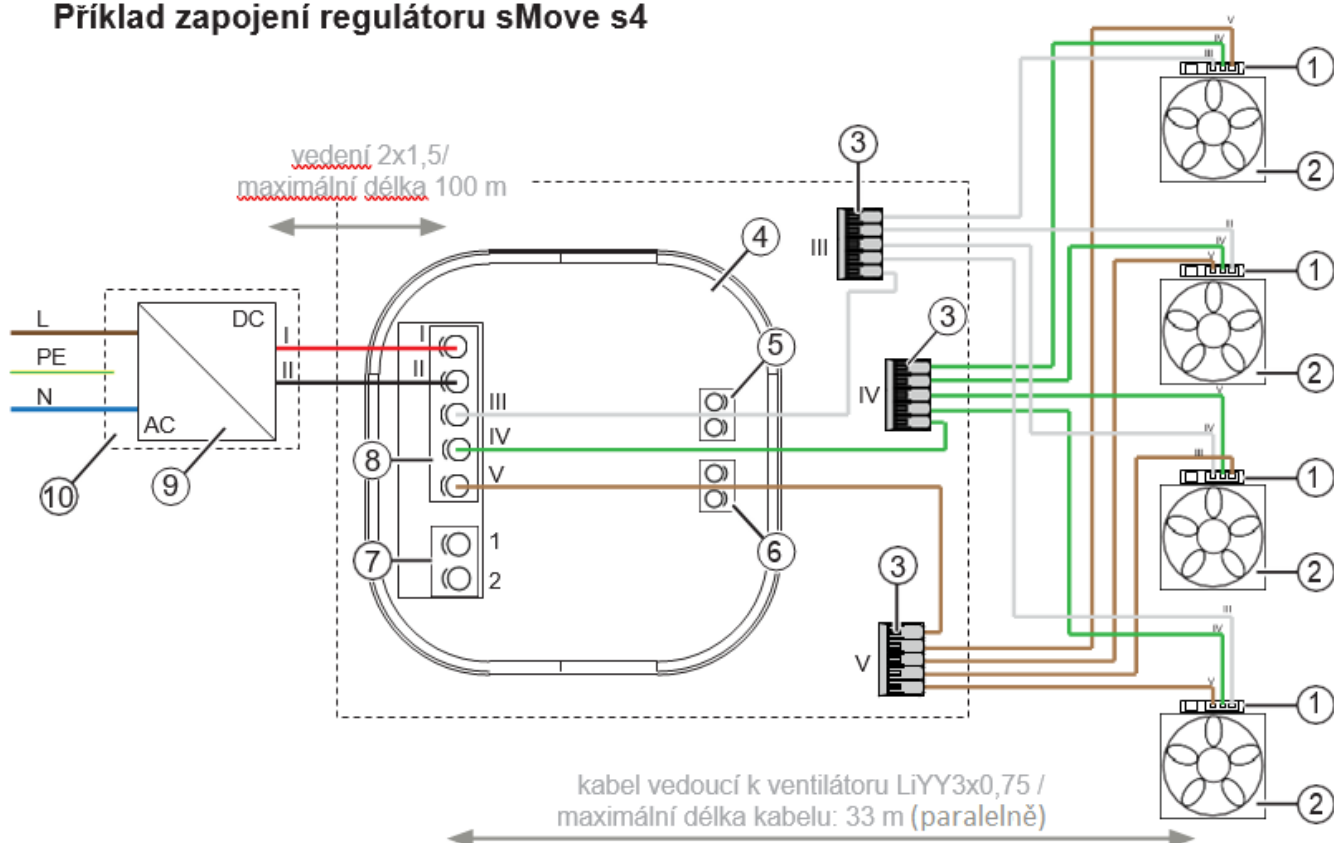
Příklad zapojení regulátoru sMove s4

vedení 2x1,5/
maximální délka 100 m

L
PE
N
DC
AC
I
II
I
II
III
IV
V
1
2
III
IV
V
III
IV
V
III
IV
V
III
IV
V
III
IV
V
1
2
3
4
5
6
7
8
9
10

kabel vedoucí k ventilátoru LiYY3x0,75 /
maximální délka kabelu: 33 m (paralelně)